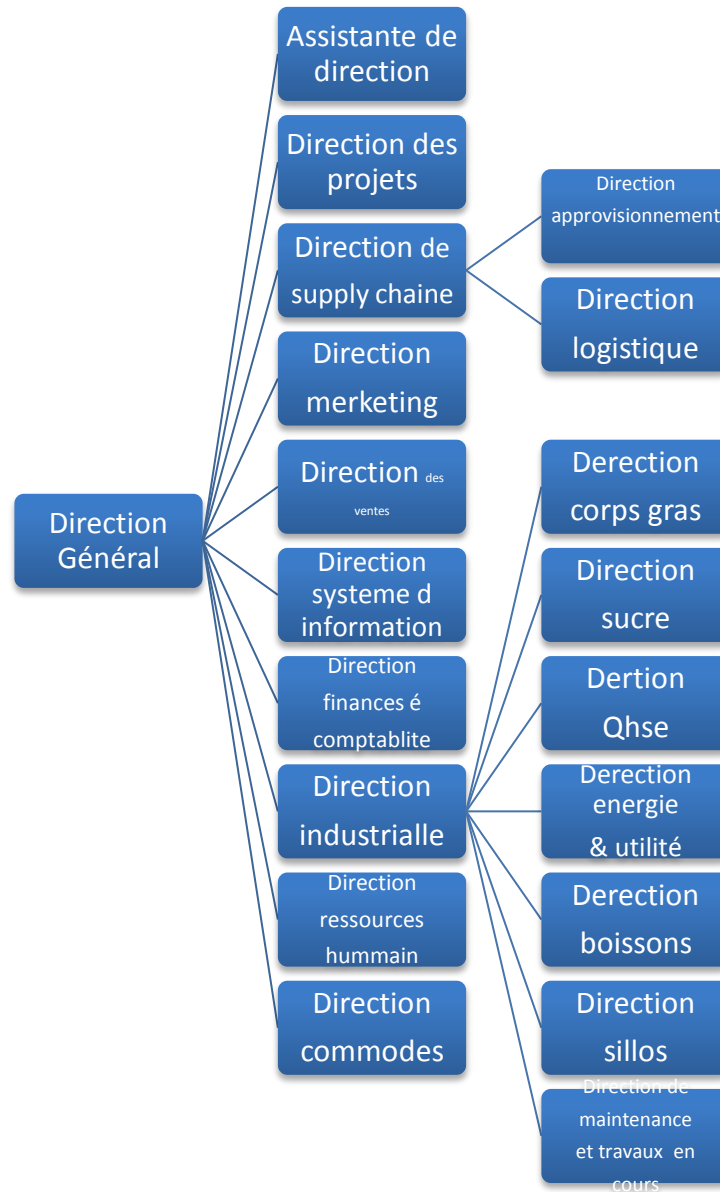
Direction Général

Assistante de direction

Direction des projets

Direction de supply chaine

Direction approvisionnement

Direction logistique

Direction merketing

Direction des ventes

Direction systeme d information

Direction finances é comptablite

Direction industrialle

Derection corps gras

Direction sucre

Dertion Qhse

Derection energie & utilité

Derection boissons

Direction sillos

Direction de maintenance et travaux en cours

Direction ressources hummain

Direction commodes